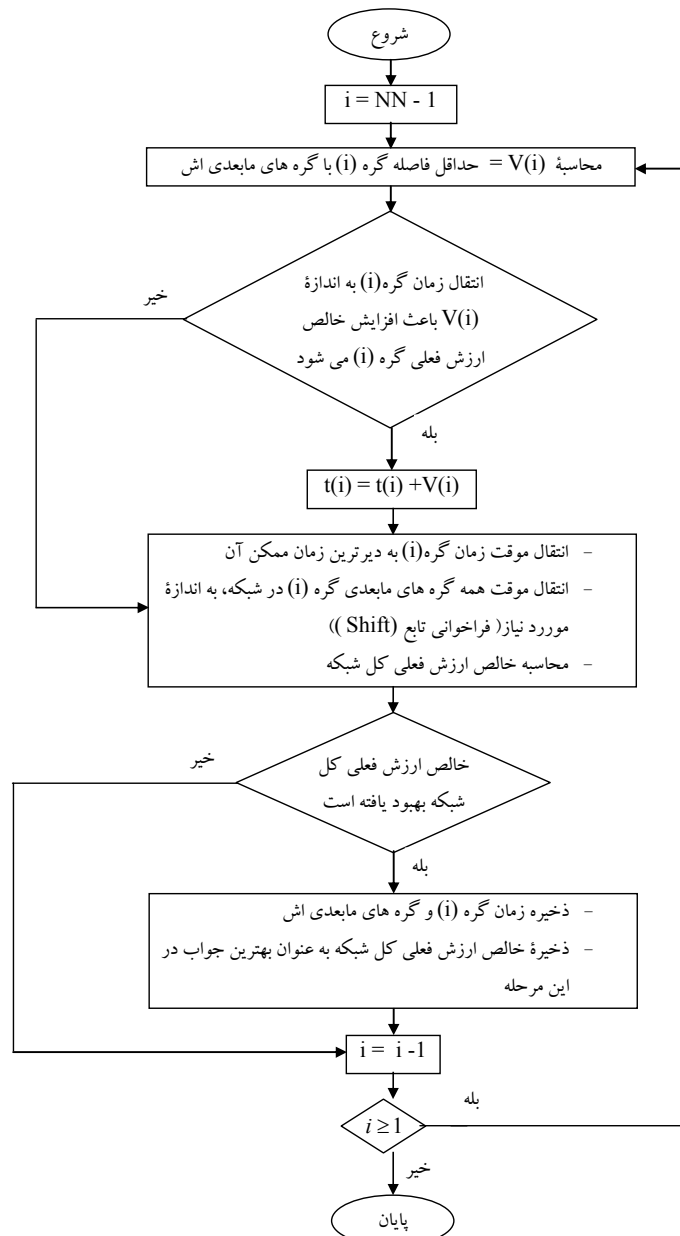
شروع

i = NN - 1

محاسبهٔ V(i) = حداقل فاصله گره (i) با گره های مابعدی اش

انتقال زمان گره(i) به اندازهٔ V(i) باعث افزایش خالص ارزش فعلی گره (i) می شود

خیر

بله

t(i) = t(i) +V(i)

- انتقال موقت زمان گره(i) به دیرترین زمان ممکن آن
- انتقال موقت همه گره های مابعدی گره (i) در شبکه، به اندازهٔ موررد نیاز( فراخوانی تابع (Shift ))
- محاسبه خالص ارزش فعلی کل شبکه

خالص ارزش فعلی کل شبکه بهبود یافته است

خیر

بله

- ذخیره زمان گره (i) و گره های مابعدی اش
- ذخیرهٔ خالص ارزش فعلی کل شبکه به عنوان بهترین جواب در این مرحله

i = i -1

$i \geq 1$

بله

خیر

پایان